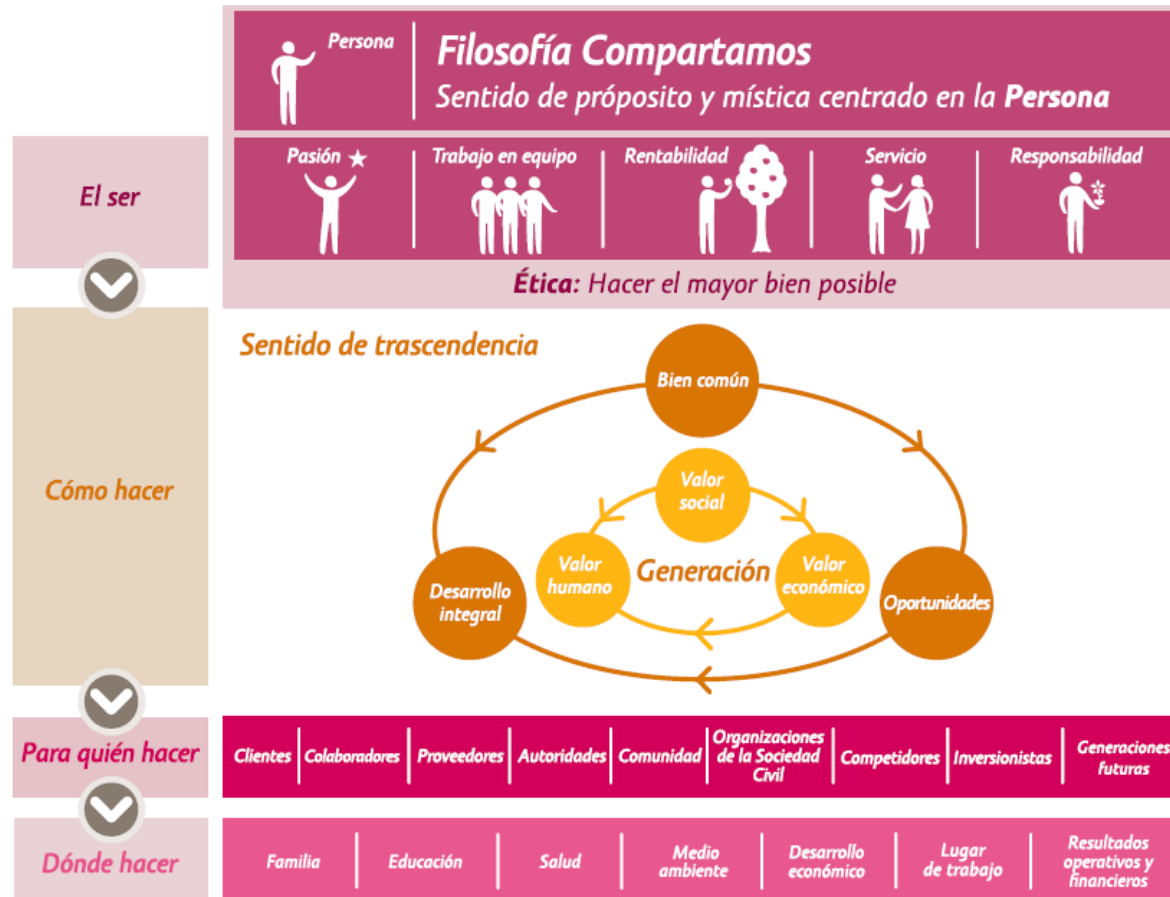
Persona

Filosofía Compartamos

Sentido de próposito y mística centrado en la Persona

El ser

Pasión

Trabajo en equipo

Rentabilidad

Servicio

Responsabilidad

Ética: Hacer el mayor bien posible

Cómo hacer

Sentido de trascendencia

Bien común

Valor social

Valor humano

Generación

Valor económico

Desarrollo integral

Oportunidades

Para quién hacer

| Clientes | Colaboradores | Proveedores | Autoridades | Comunidad | Organizaciones de la Sociedad Civil | Competidores | Inversionistas | Generaciones futuras |
|---|---|---|---|---|---|---|---|---|

Dónde hacer

| Familia | Educación | Salud | Medio ambiente | Desarrollo económico | Lugar de trabajo | Resultados operativos y financieros |
|---|---|---|---|---|---|---|